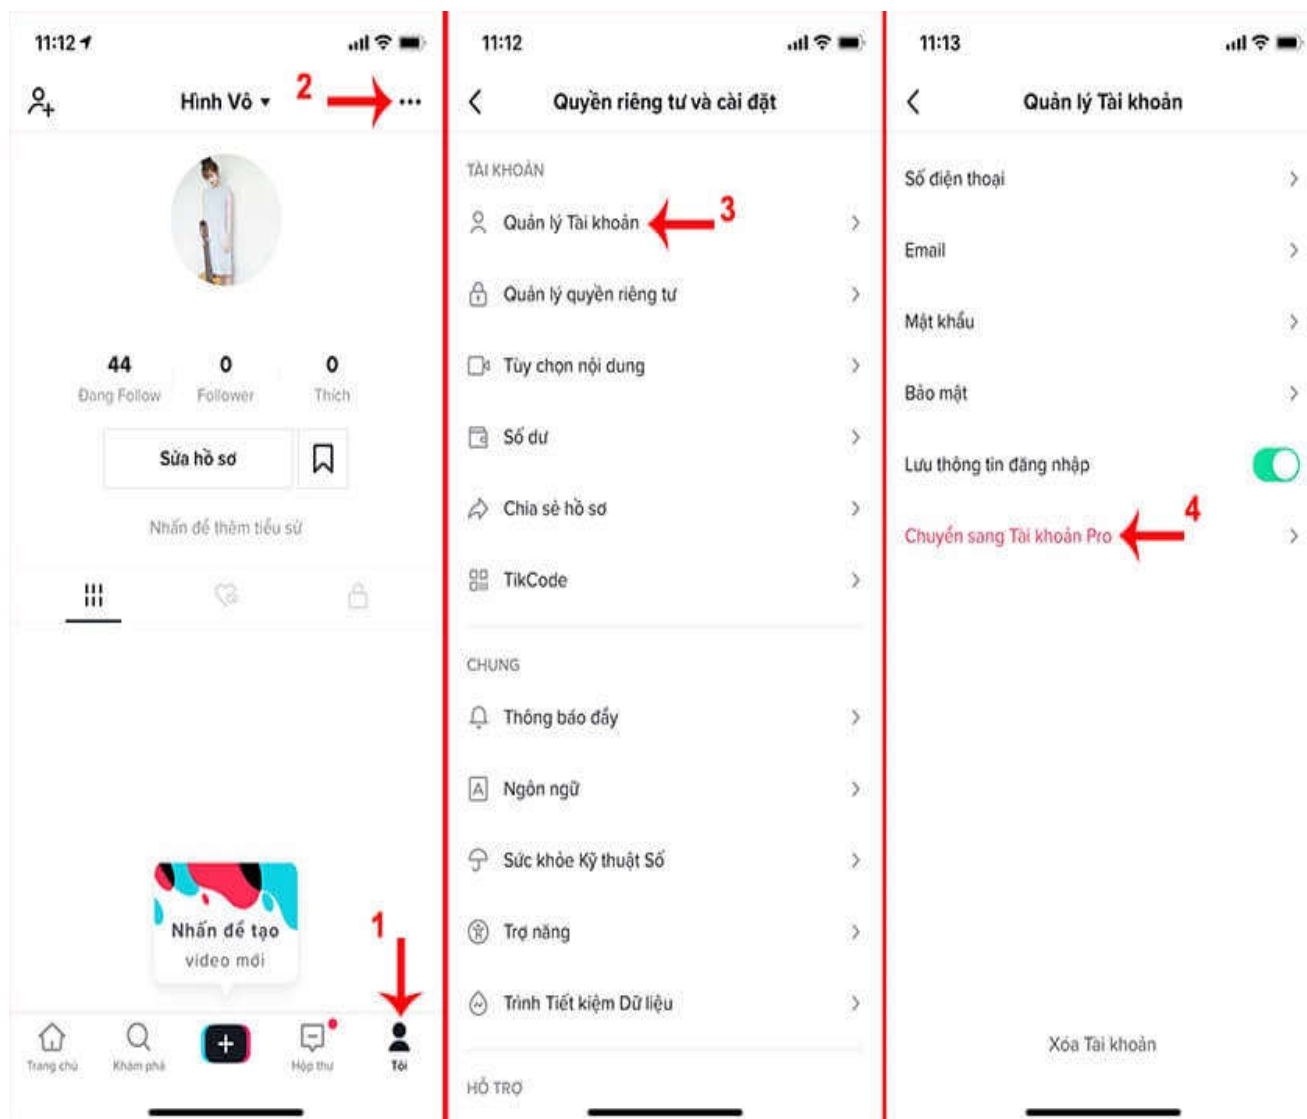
11:12

Hình Vô ▾

2

44
Đang Follow

0
Follower

0
Thích

Sửa hồ sơ

Nhấn để thêm tiểu sử

Nhấn để tạo video mới

1

Trang chủ

Khám phá

+

Hộp thư

Tôi

11:12

Quyền riêng tư và cài đặt

TÀI KHOẢN

Quản lý Tài khoản

3

Quản lý quyền riêng tư

Tùy chọn nội dung

Số dư

Chia sẻ hồ sơ

TikCode

CHUNG

Thông báo đẩy

Ngôn ngữ

Sức khỏe Kỹ thuật Số

Trợ năng

Trình Tiết kiệm Dữ liệu

HỖ TRỢ

11:13

Quản lý Tài khoản

Số điện thoại

Email

Mật khẩu

Bảo mật

Lưu thông tin đăng nhập

Chuyển sang Tài khoản Pro

4

Xóa Tài khoản